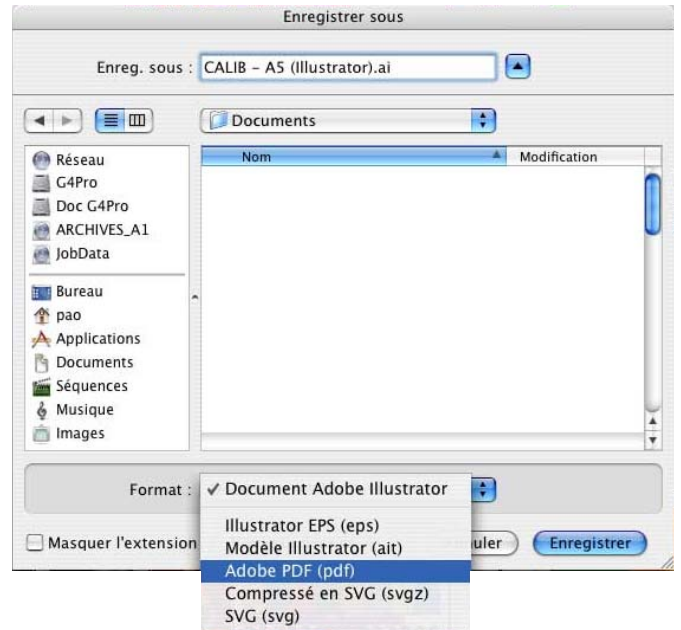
Enregistrer sous

Enreg. sous : CALIB - A5 (Illustrator).ai

Documents

Réseau
G4Pro
Doc G4Pro
ARCHIVES_A1
JobData
Bureau
pao
Applications
Documents
Séquences
Musique
Images

Nom
Modification

Format : ✓ Document Adobe Illustrator
Illustrator EPS (eps)
Modèle Illustrator (ait)
Adobe PDF (pdf)
Compressé en SVG (svgz)
SVG (svg)

Masquer l'extension
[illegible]uler
Enregistrer